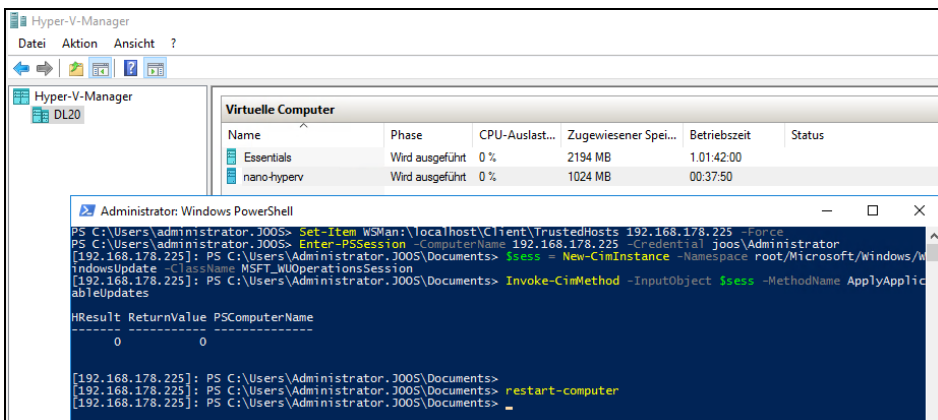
Hyper-V-Manager

Datei Aktion Ansicht ?

Hyper-V-Manager
DL20

Virtuelle Computer

| Name | Phase | CPU-Auslast... | Zugewiesener Spei... | Betriebszeit | Status |
|---|---|---|---|---|---|
| Essentials | Wird ausgeführt | 0 % | 2194 MB | 1.01:42:00 | |
| nano-hyperv | Wird ausgeführt | 0 % | 1024 MB | 00:37:50 | |

Administrator: Windows PowerShell

PS C:\Users\administrator.JOOS> Set-Item WSMan:\localhost\Client\TrustedHosts 192.168.178.225 -Force
PS C:\Users\administrator.JOOS> Enter-PSSession -ComputerName 192.168.178.225 -Credential joos\Administrator
[192.168.178.225]: PS C:\Users\Administrator.JOOS\Documents> $sess = New-CimInstance -Namespace root/Microsoft/Windows/WindowsUpdate -ClassName MSFT_WUOperationsSession
[192.168.178.225]: PS C:\Users\Administrator.JOOS\Documents> Invoke-CimMethod -InputObject $sess -MethodName ApplyApplicableUpdates

HResult ReturnValue PSComputerName
------- ----------- --------------
0 0

[192.168.178.225]: PS C:\Users\Administrator.JOOS\Documents>
[192.168.178.225]: PS C:\Users\Administrator.JOOS\Documents> restart-computer
[192.168.178.225]: PS C:\Users\Administrator.JOOS\Documents> _